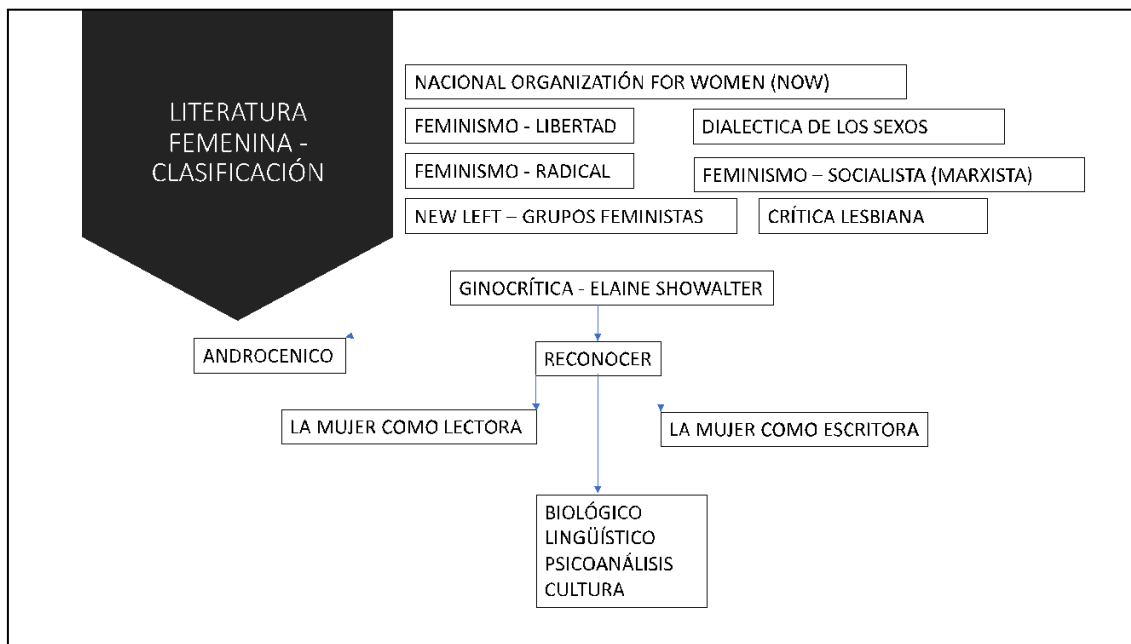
LITERATURA FEMENINA - CLASIFICACIÓN

NACIONAL ORGANIZATIÓN FOR WOMEN (NOW)

FEMINISMO - LIBERTAD

DIALECTICA DE LOS SEXOS

FEMINISMO - RADICAL

FEMINISMO – SOCIALISTA (MARXISTA)

NEW LEFT – GRUPOS FEMINISTAS

CRÍTICA LESBIANA

GINOCRÍTICA - ELAINE SHOWALTER

ANDROCENICO

RECONOCER

LA MUJER COMO LECTORA

LA MUJER COMO ESCRITORA

BIOLÓGICO
LINGÜÍSTICO
PSICOANÁLISIS
CULTURA